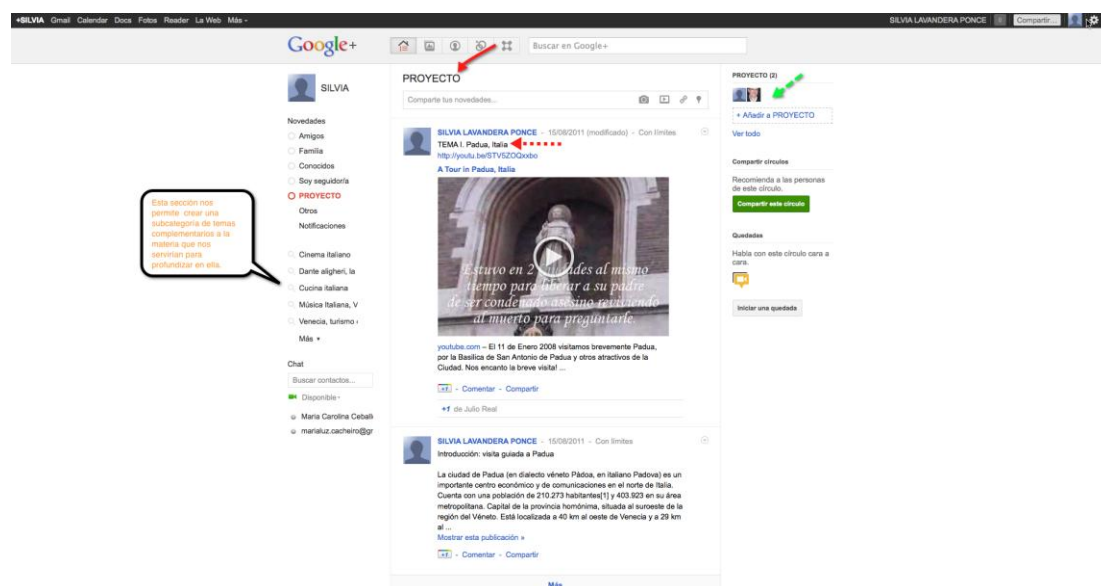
+SILVIA Gmail Calendar Docs Fotos Reader La Web Más ·

SILVIA LAVANDERA PONCE 0 Compartir...

Google+

Buscar en Google+

SILVIA

Novedades
Amigos
Familia
Conocidos
Soy seguidor/a
PROYECTO
Otros
Notificaciones

Esta sección nos permite crear una subcategoría de temas complementarios a la materia que nos servirían para profundizar en ella.

Cinema italiano
Dante aligheri, la
Cucina italiana
Música Italiana, V
Venecia, turismo
Más ▾

Chat
Buscar contactos...
Disponible ·
Maria Carolina Ceballi
marialuz.cacheiro@gr

PROYECTO

Comparte tus novedades...

SILVIA LAVANDERA PONCE - 15/08/2011 (modificado) - Con límites
TEMA I. Padua, Italia
http://youtu.be/STV5ZOQxxbo
A Tour in Padua, Italia

Estuvo en 2 ciudades al mismo tiempo para liberar a su padre de ser condenado asesino reviviendo al muerto para preguntarle.

youtube.com – El 11 de Enero 2008 visitamos brevemente Padua, por la Basilica de San Antonio de Padua y otros atractivos de la Ciudad. Nos encanto la breve visita! ...

+1 - Comentar - Compartir

+1 de Julio Real

SILVIA LAVANDERA PONCE - 15/08/2011 - Con límites
Introducción: visita guiada a Padua

La ciudad de Padua (en dialecto véneto Pádoa, en italiano Padova) es un importante centro económico y de comunicaciones en el norte de Italia. Cuenta con una población de 210.273 habitantes[1] y 403.923 en su área metropolitana. Capital de la provincia homónima, situada al suroeste de la región del Véneto. Está localizada a 40 km al oeste de Venecia y a 29 km al ...
Mostrar esta publicación »

+1 - Comentar - Compartir

Más

PROYECTO (2)

+ Añadir a PROYECTO

Ver todo

Compartir círculos
Recomienda a las personas de este círculo.
Compartir este círculo

Quedadas
Habla con este círculo cara a cara.

Iniciar una quedada